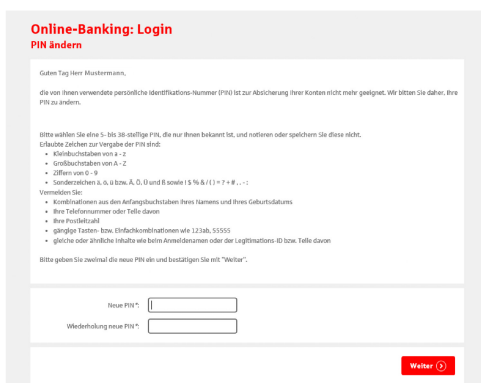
Online-Banking: Login
PIN ändern

Guten Tag Herr Mustermann,

die von Ihnen verwendete persönliche Identifikations-Nummer (PIN) ist zur Absicherung Ihrer Konten nicht mehr geeignet. Wir bitten Sie daher, Ihre PIN zu ändern.

Bitte wählen Sie eine 5- bis 38-stellige PIN, die nur Ihnen bekannt ist, und notieren oder speichern Sie diese nicht.
Erlaubte Zeichen zur Vergabe der PIN sind:
- Kleinbuchstaben von a - z
- Großbuchstaben von A - Z
- Ziffern von 0 - 9
- Sonderzeichen ä, ö, ü bzw. Ä, Ö, Ü und ß sowie ! $ % & / ( ) = ? + # , . - :
Vermeiden Sie:
- Kombinationen aus den Anfangsbuchstaben Ihres Namens und Ihres Geburtsdatums
- Ihre Telefonnummer oder Teile davon
- Ihre Postleitzahl
- gängige Tasten- bzw. Einfachkombinationen wie 123ab, 55555
- gleiche oder ähnliche Inhalte wie beim Anmeldenamen oder der Legitimations-ID bzw. Teile davon

Bitte geben Sie zweimal die neue PIN ein und bestätigen Sie mit "Weiter".

Neue PIN *:
Wiederholung neue PIN *:

Weiter